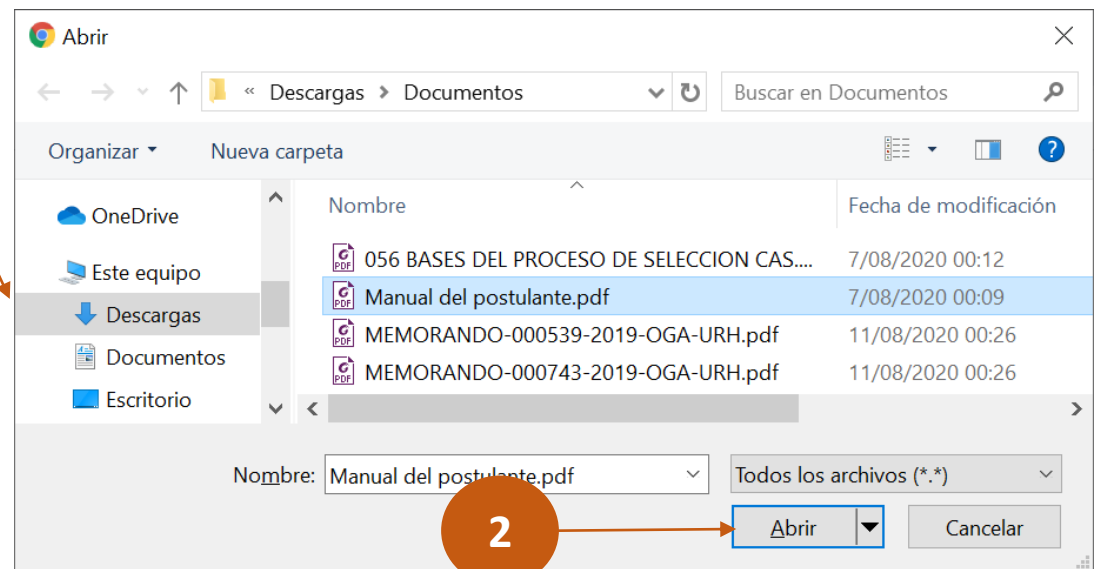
Abrir

« Descargas › Documentos

Buscar en Documentos

Organizar ▾ Nueva carpeta

OneDrive
Este equipo
Descargas
Documentos
Escritorio

| Nombre | Fecha de modificación |
|---|---|
| 056 BASES DEL PROCESO DE SELECCION CAS.... | 7/08/2020 00:12 |
| Manual del postulante.pdf | 7/08/2020 00:09 |
| MEMORANDO-000539-2019-OGA-URH.pdf | 11/08/2020 00:26 |
| MEMORANDO-000743-2019-OGA-URH.pdf | 11/08/2020 00:26 |

Nombre: Manual del postulante.pdf

Todos los archivos (*.*)

2

Abrir

Cancelar